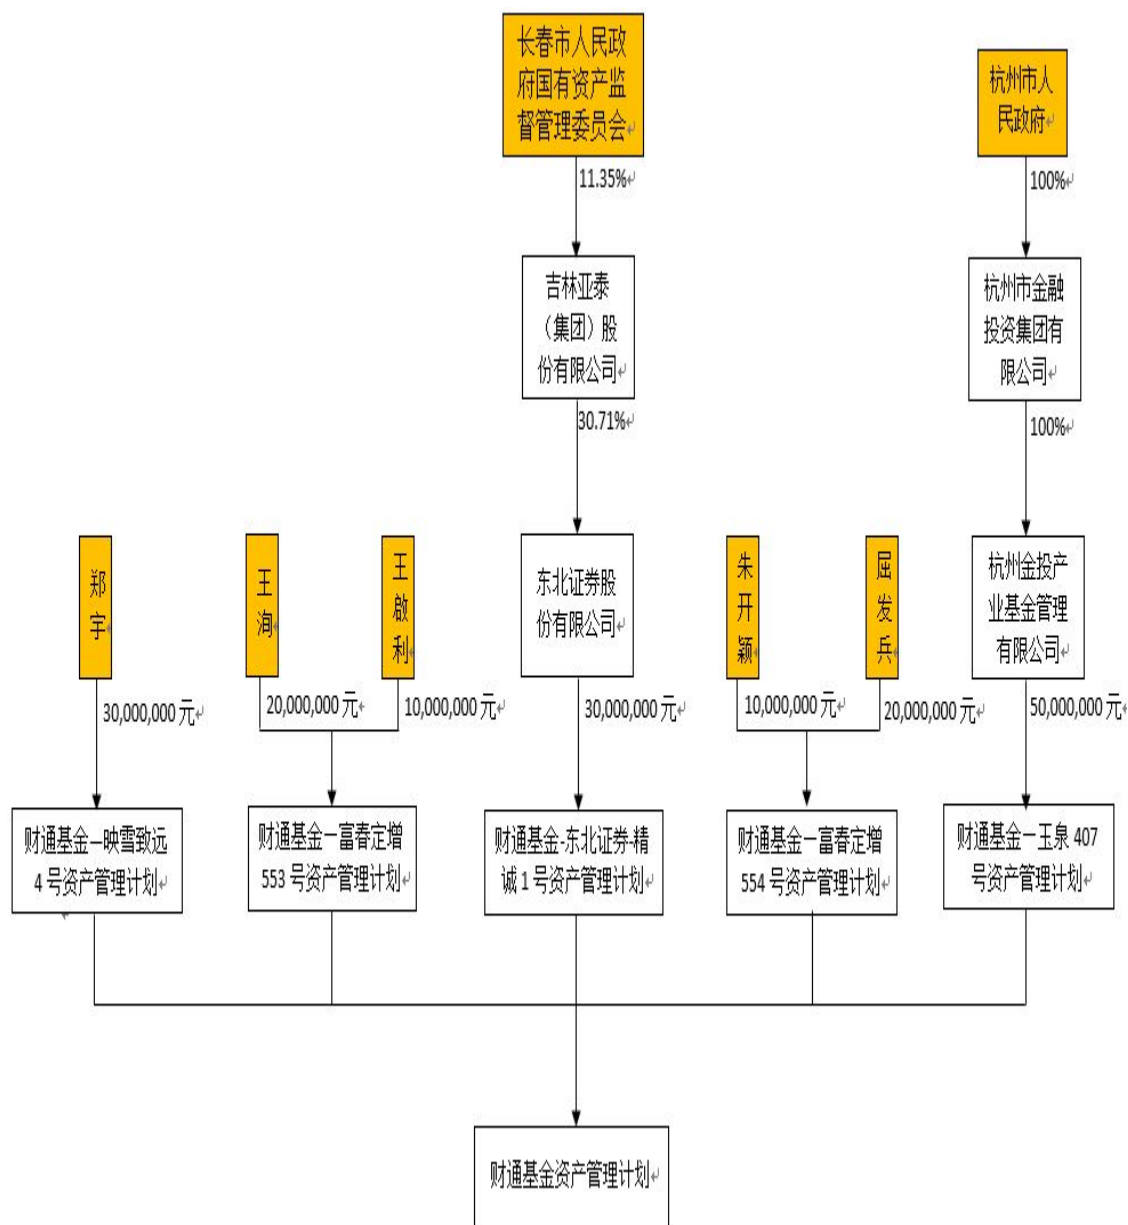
长春市人民政府国有资产监督管理委员会

11.35%

吉林亚泰（集团）股份有限公司

30.71%

东北证券股份有限公司

杭州市人民政府

100%

杭州市金融投资集团有限公司

100%

杭州金投产业基金管理有限公司

郑宇

30,000,000元

王洵

20,000,000元

王敞利

10,000,000元

30,000,000元

朱开颖

10,000,000元

屈发兵

20,000,000元

50,000,000元

财通基金—映雪致远4号资产管理计划

财通基金—富春定增553号资产管理计划

财通基金-东北证券-精诚1号资产管理计划

财通基金—富春定增554号资产管理计划

财通基金—玉泉407号资产管理计划

财通基金资产管理计划